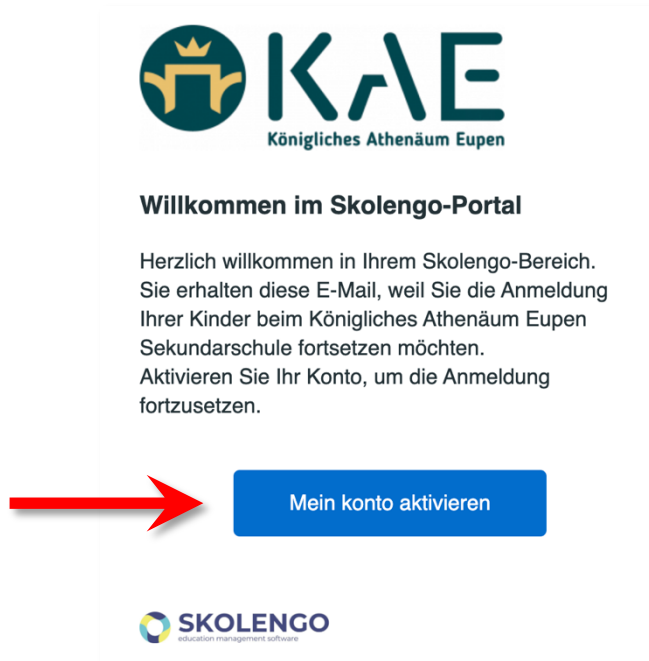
KAE
Königliches Athenäum Eupen

Willkommen im Skolengo-Portal

Herzlich willkommen in Ihrem Skolengo-Bereich. Sie erhalten diese E-Mail, weil Sie die Anmeldung Ihrer Kinder beim Königliches Athenäum Eupen Sekundarschule fortsetzen möchten.
Aktivieren Sie Ihr Konto, um die Anmeldung fortzusetzen.

Mein konto aktivieren

SKOLENGO
education management software